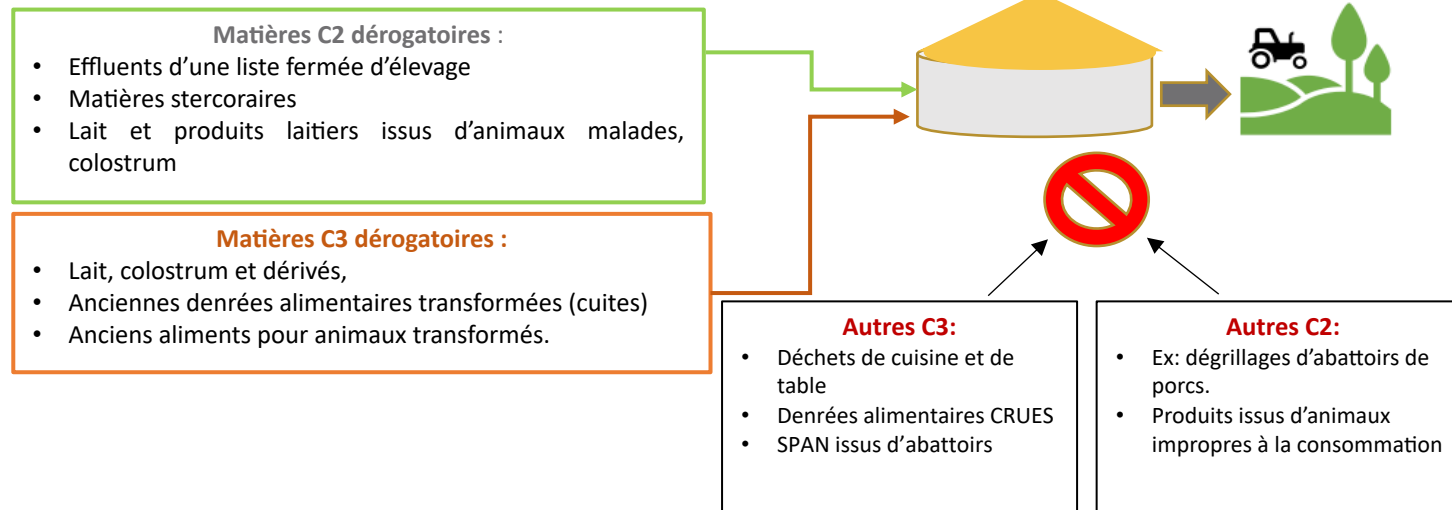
**Matières C2 dérogatoires** :

- Effluents d'une liste fermée d'élevage
- Matières stercoraires
- Lait et produits laitiers issus d'animaux malades, colostrum

**Matières C3 dérogatoires :**

- Lait, colostrum et dérivés,
- Anciennes denrées alimentaires transformées (cuites)
- Anciens aliments pour animaux transformés.

**Autres C3:**

- Déchets de cuisine et de table
- Denrées alimentaires CRUES
- SPAN issus d'abattoirs

**Autres C2:**

- Ex: dégrillages d'abattoirs de porcs.
- Produits issus d'animaux impropres à la consommation